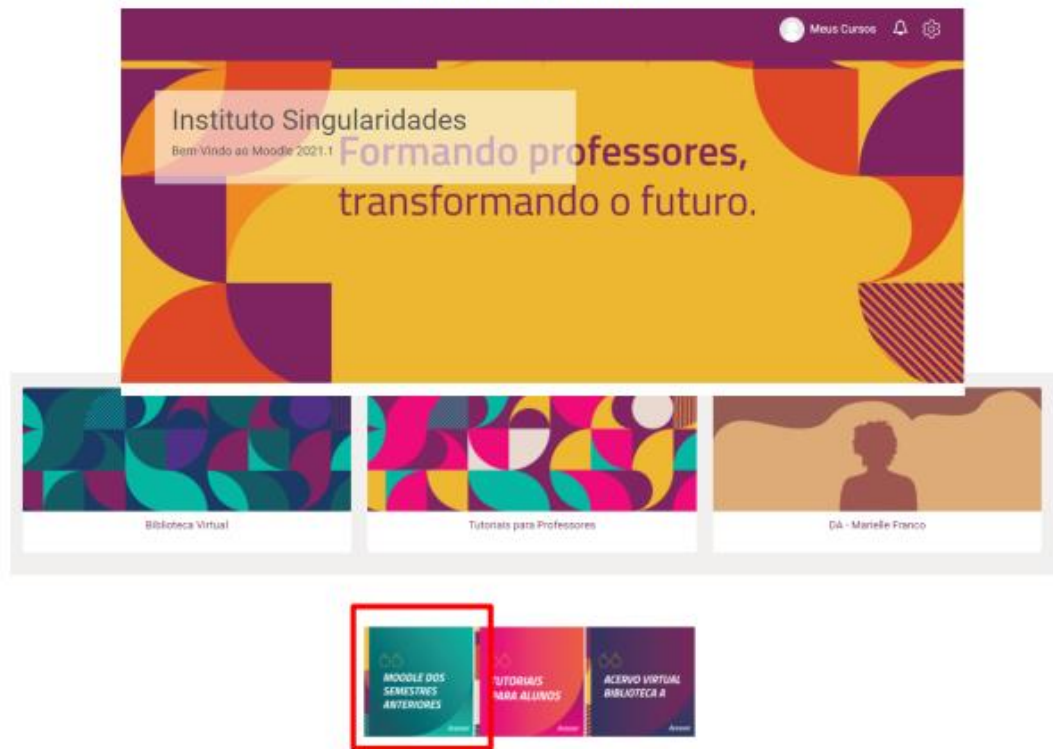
Meus Cursos

Instituto Singularidades
Bem Vindo ao Moodle 2021.1

Formando professores, transformando o futuro.

Biblioteca Virtual

Tutoriais para Professores

DA - Marielle Franco

MOODLE DOS SEMESTRES ANTERIORES

TUTORIAIS PARA ALUNOS

ACERVO VIRTUAL BIBLIOTECA A